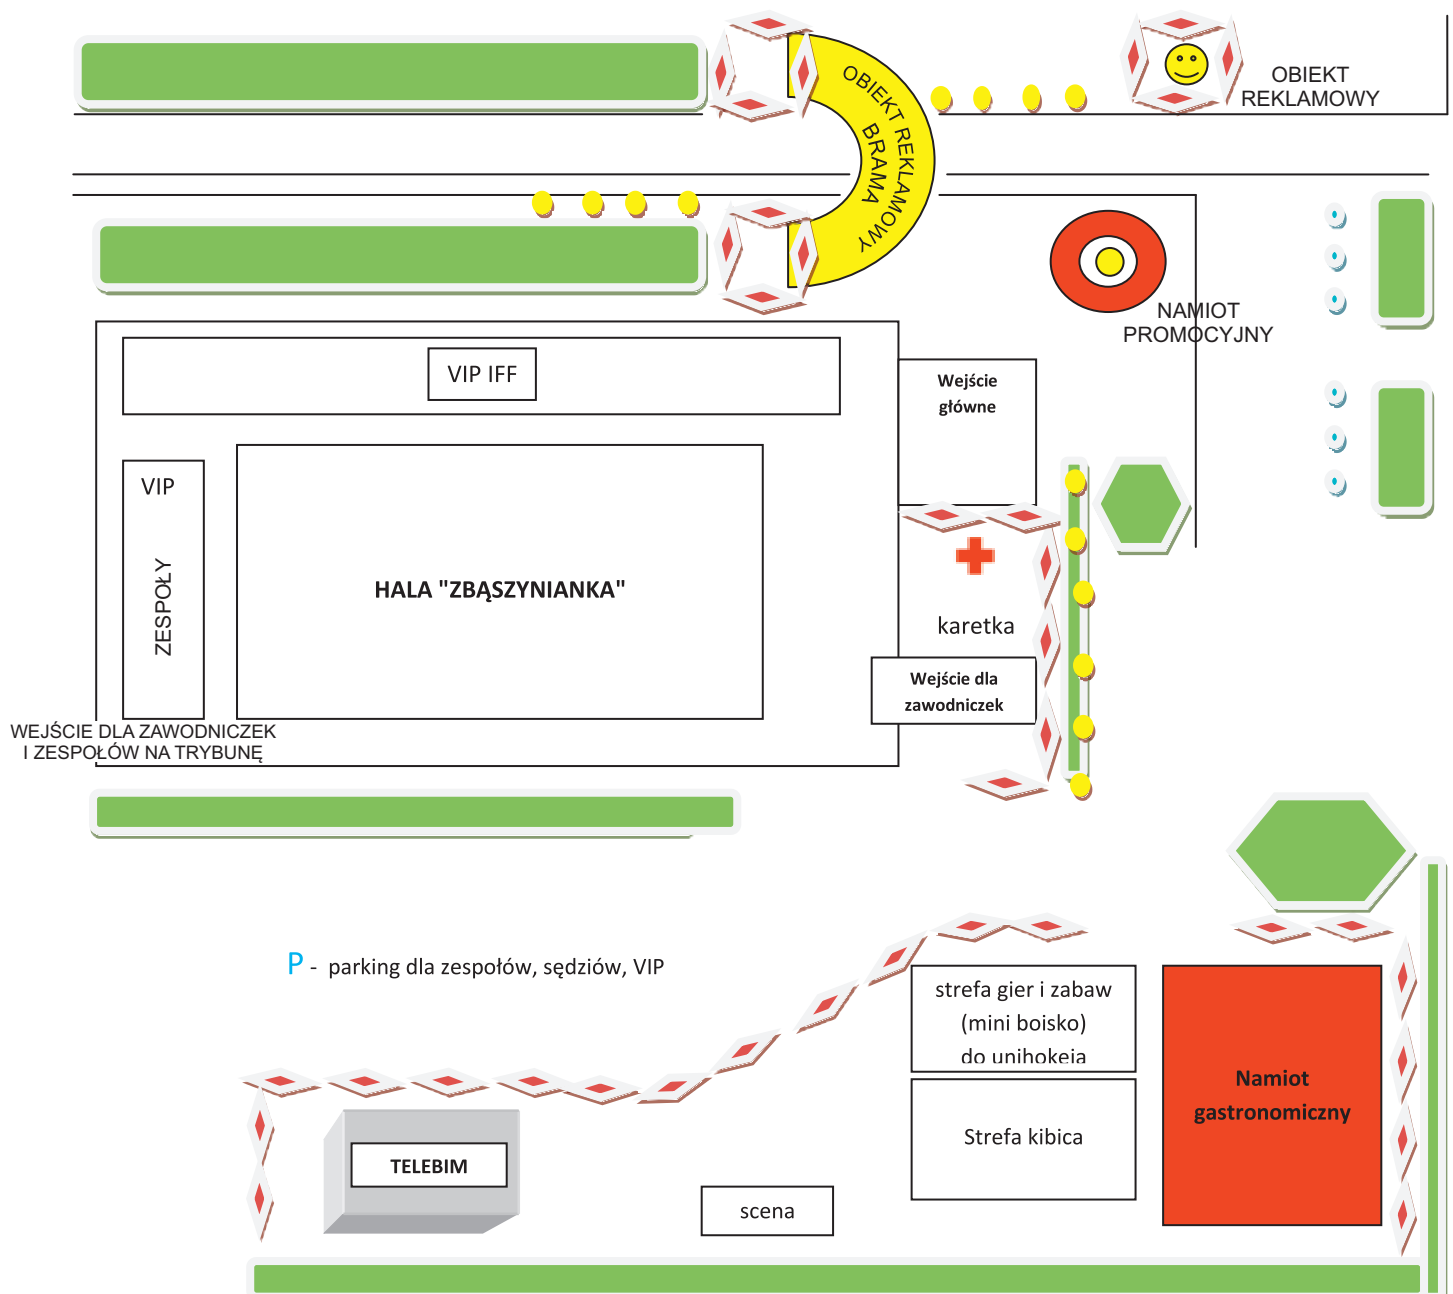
OBIEKT REKLAMOWY BRAMA

OBIEKT REKLAMOWY

NAMIOT PROMOCYJNY

VIP IFF

Wejście główne

VIP

ZESPOŁY

HALA "ZBĄSZYNIANKA"

karetka

Wejście dla zawodniczek

WEJŚCIE DLA ZAWODNICZEK I ZESPOŁÓW NA TRYBUNĘ

P - parking dla zespołów, sędziów, VIP

strefa gier i zabaw (mini boisko) do unihokeja

Namiot gastronomiczny

Strefa kibica

TELEBIM

scena